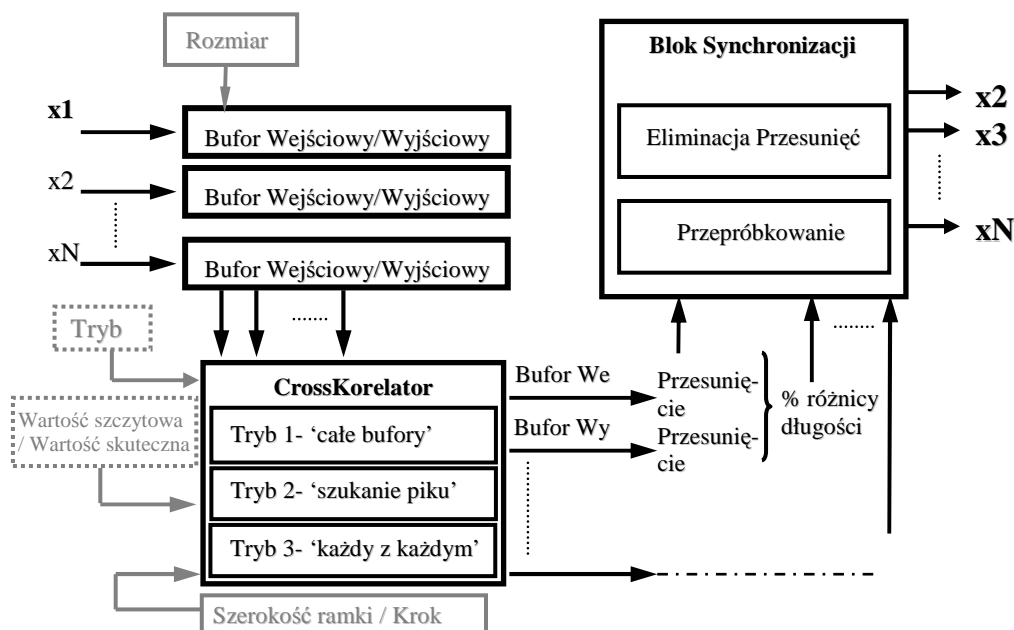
Rozmiar

x1
Bufor Wejściowy/Wyjściowy

x2
Bufor Wejściowy/Wyjściowy

xN
Bufor Wejściowy/Wyjściowy

.......

Tryb

Wartość szczytowa / Wartość skuteczna

CrossKorelator
Tryb 1- 'całe bufory'
Tryb 2- 'szukanie piku'
Tryb 3- 'każdy z każdym'

Szerokość ramki / Krok

Bufor We
Bufor Wy

Przesunięcie
Przesunięcie

% różnicy długości

.......

Blok Synchronizacji
Eliminacja Przesunięć
Przepróbkowanie

x2
x3
xN